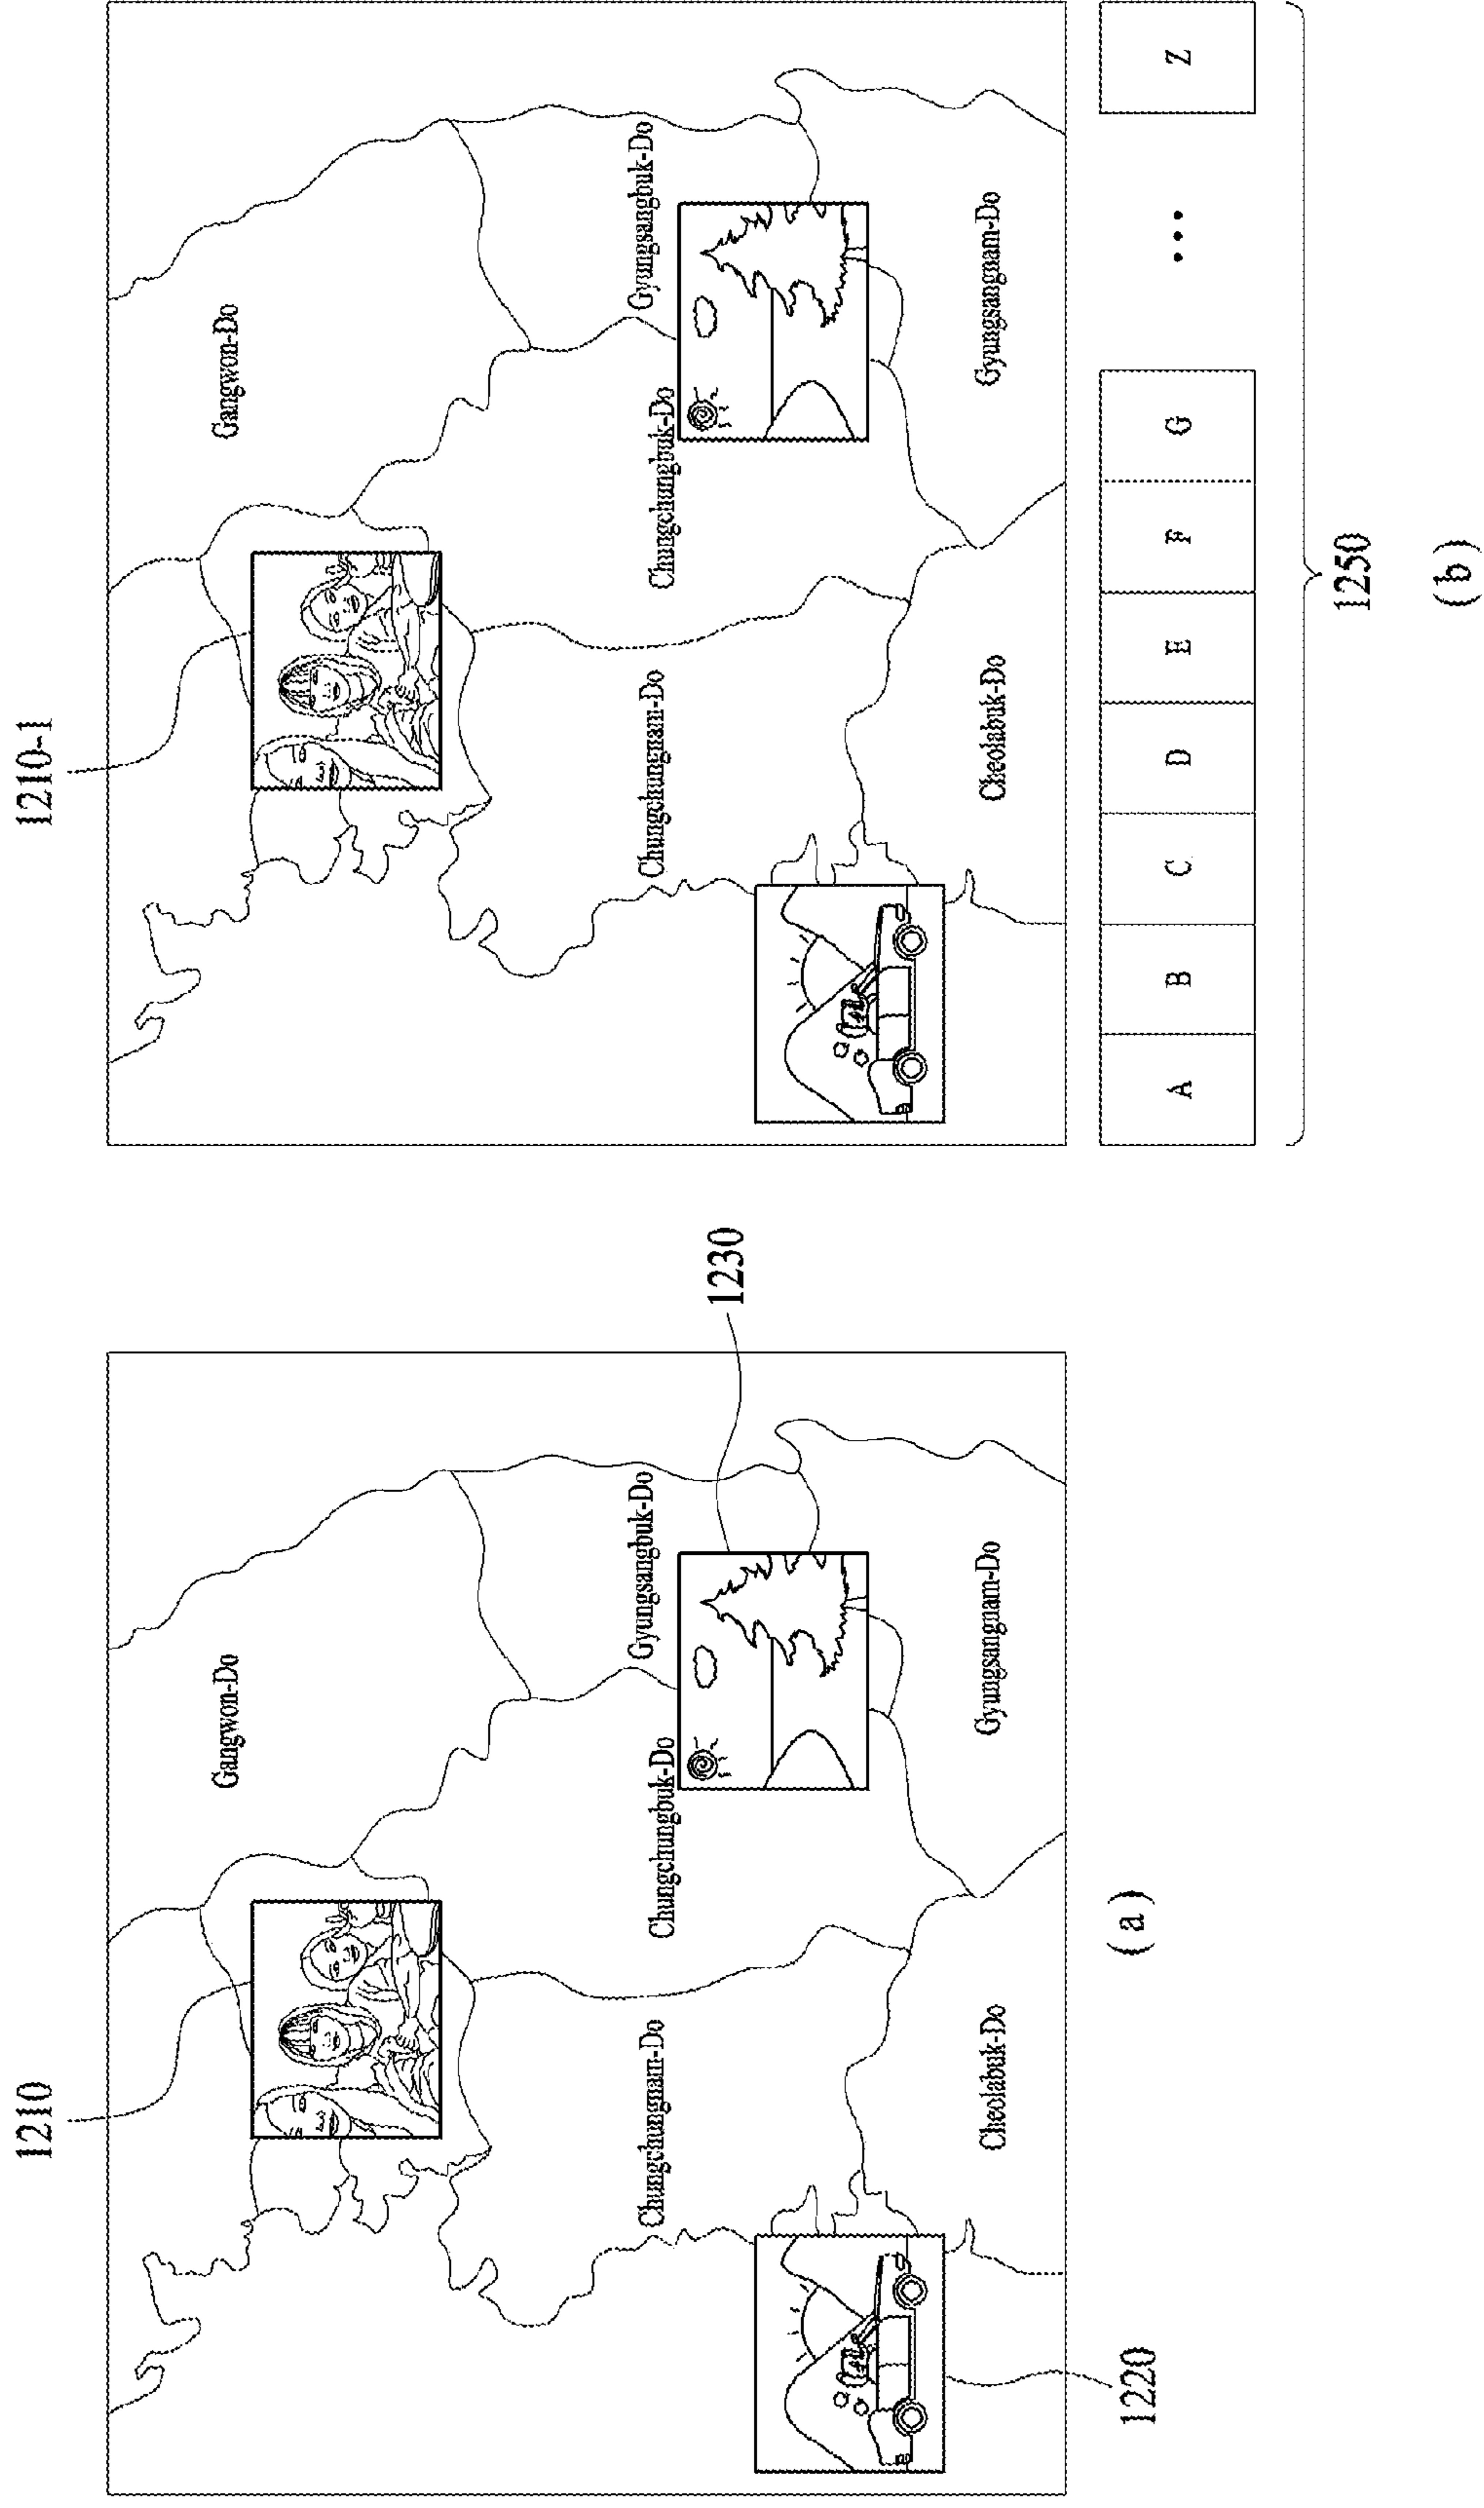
1210

1220

1230

Gangwon-Do

Chungchungnam-Do

Chungchungbuk-Do

Gyungsangbuk-Do

Gyungsangnam-Do

Cheolabuk-Do

(a)

1210-1

Gangwon-Do

Chungchungnam-Do

Chungchungbuk-Do

Gyungsangbuk-Do

Gyungsangnam-Do

Cheolabuk-Do

| A | B | C | D | E | F | G | ... | Z |
|---|---|---|---|---|---|---|---|---|

1250

(b)